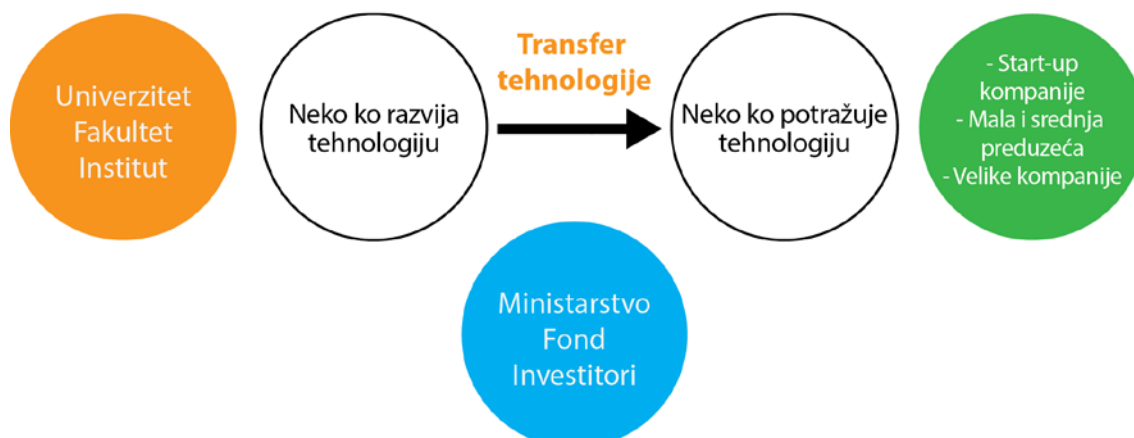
Univerzitet
Fakultet
Institut

Neko ko razvija tehnologiju

Transfer tehnologije

Neko ko potražuje tehnologiju

- Start-up kompanije
- Mala i srednja preduzeća
- Velike kompanije

Ministarstvo
Fond
Investitori